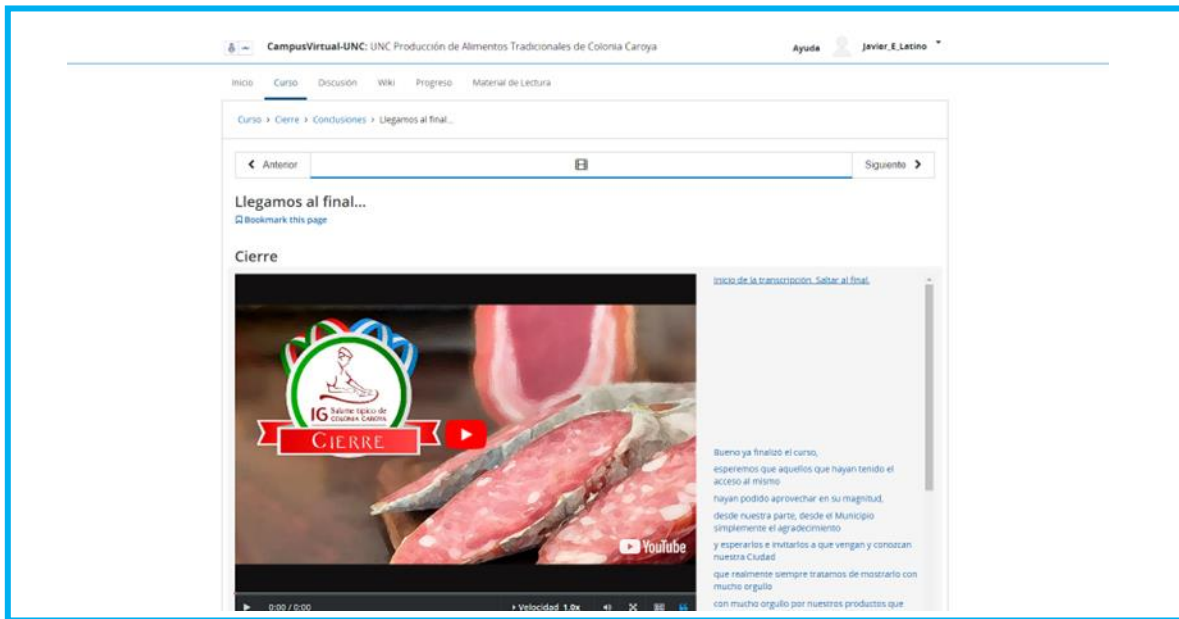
CampusVirtual-UNC: UNC Producción de Alimentos Tradicionales de Colonia Caroya

Ayuda Javier_E_Latino

Inicio Curso Discusión Wiki Progreso Material de Lectura

Curso > Cierre > Conclusiones > Llegamos al final...

Anterior

Siguiente

Llegamos al final...

Bookmark this page

Cierre

IG Salame típico de Colonia Caroya

CIERRE

YouTube

0:00 / 0:00

Velocidad 1.0x

Inicio de la transcripción. Saltar al final.

Bueno ya finalizó el curso,

esperemos que aquellos que hayan tenido el acceso al mismo

hayan podido aprovechar en su magnitud,

desde nuestra parte, desde el Municipio simplemente el agradecimiento

y esperarlos e invitarlos a que vengan y conozcan nuestra Ciudad

que realmente siempre tratamos de mostrarlo con mucho orgullo

con mucho orgullo por nuestros productos que